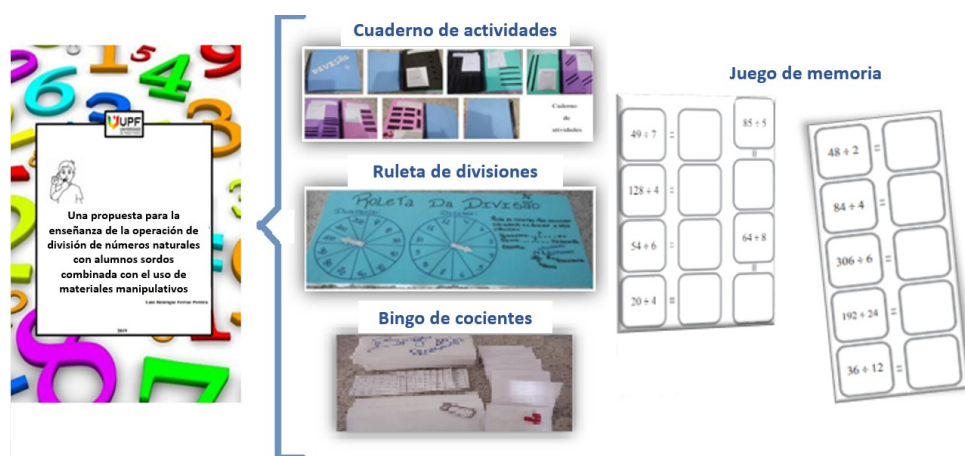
UPF

Una propuesta para la enseñanza de la operación de división de números naturales con alumnos sordos combinada con el uso de materiales manipulativos

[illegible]

2019

Cuaderno de actividades

DIVISÃO

Caderno de atividades

Ruleta de divisiones

Roleta Da Divisão

Bingo de cocientes

Juego de memoria

$49 \div 7$ =
$85 \div 5$ =
$128 \div 4$ =
$54 \div 6$ =
$64 \div 8$ =
$20 \div 4$ =

$48 \div 2$ =
$84 \div 4$ =
$306 \div 6$ =
$192 \div 24$ =
$36 \div 12$ =